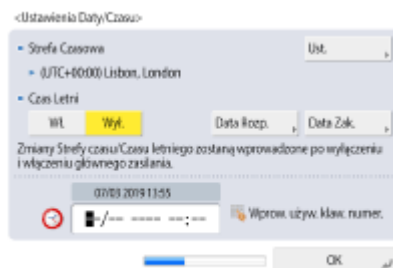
<Ustawienia Daty/Czasu>

Strefa Czasowa

Ust.

(UTC+00:00) Lisbon, London

Czas Letni

Wł.

Wył.

Data Rozp.

Data Zak.

Zmiany Strefy czasu/Czasu letniego zostaną wprowadzone po wyłączeniu i włączeniu głównego zasilania.

07/03 2019 13:55

■-/-- ---- --:--

Wprow. używ. klaw. numer.

OK